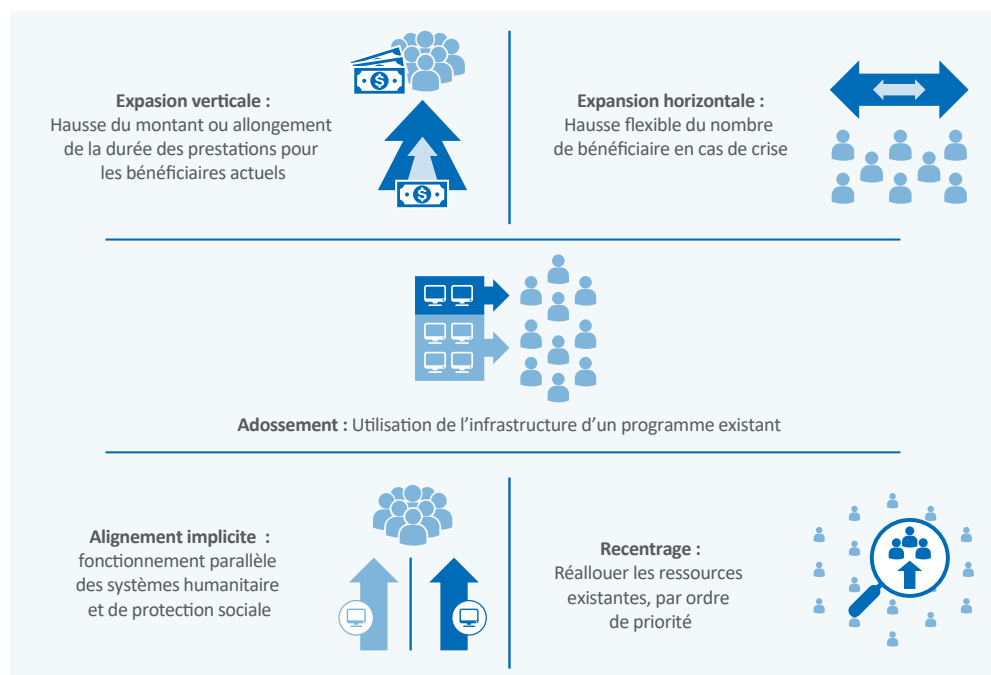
Expasion verticale :
Hausse du montant ou allongement de la durée des prestations pour les bénéficiaires actuels

Expansion horizontale :
Hausse flexible du nombre de bénéficiaire en cas de crise

Adossement : Utilisation de l'infrastructure d'un programme existant

Alignement implicite :
fonctionnement parallèle des systèmes humanitaire et de protection sociale

Recentrage :
Réallouer les ressources existantes, par ordre de priorité